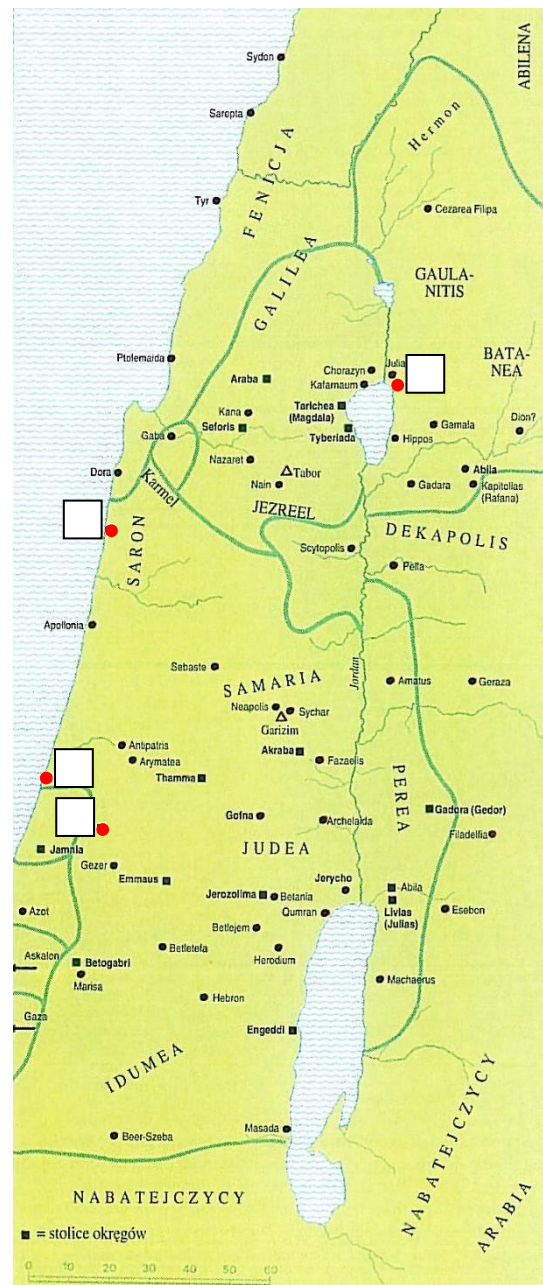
ABILENA
Sydon
Sarepta
FENICJA
Hermon
Tyr
Cezarea Filipa
GALILEA
GAULANITIS
BATANEA
Ptolemaida
Chorazyn
Julias
Araba
Kafarnaum
Tarichea (Magdala)
Gamala
Kana
Seforis
Dion?
Gaba
Tyberiada
Hippos
Nazaret
Abila
Tabor
Gadara
Kapitolias (Rafana)
Dora
Nain
Karmel
JEZREEL
DEKAPOLIS
SARON
Scytopolis
Pella
Apollonia
Jordan
SAMARIA
Sebaste
Amatus
Geraza
Neapolis
Sychar
Garizim
Antipatria
Akraba
Arymatea
Fazaelis
Thamma
PEREA
Gofna
Archelaida
Gadora (Gedor)
Filadelfia
Jamnia
JUDEA
Gezer
Jerycho
Emmaus
Abila
Jerozolima
Betania
Livias (Julias)
Azot
Qumran
Esebon
Betlejem
Askalon
Betletefa
Betogabri
Herodium
Marisa
Machaerus
Gaza
Hebron
Engeddi
IDUMEA
NABATEJCZYCY
Masada
Beer-Szeba
NABATEJCZYCY
NABATEJCZYCY
ARABIA
■ = stolice okręgów
0 10 20 30 40 50 60